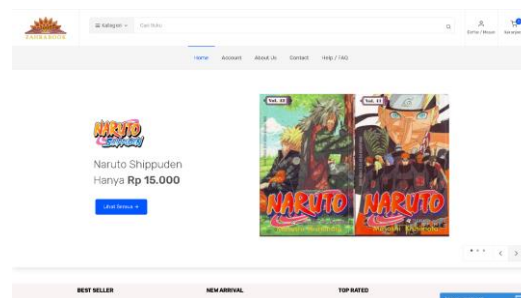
YAHRA BOOK

Kategori | Cari Buku

Daftar / Masuk | Keranjang

Home | Account | About Us | Contact | Help / FAQ

NARUTO Shippuden

Naruto Shippuden
Hanya Rp 15.000

Lihat Semua →

Vol. 43
Vol. 44
NARUTO
NARUTO

BEST SELLER | NEW ARRIVAL | TOP RATED